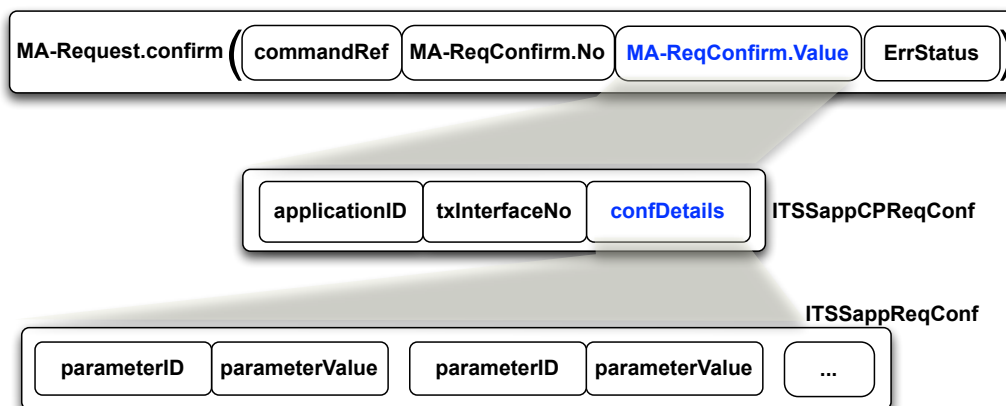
MA-Request.confirm ( commandRef MA-ReqConfirm.No MA-ReqConfirm.Value ErrStatus )

applicationID txInterfaceNo confDetails ITSSappCPReqConf

ITSSappReqConf

parameterID parameterValue parameterID parameterValue ...